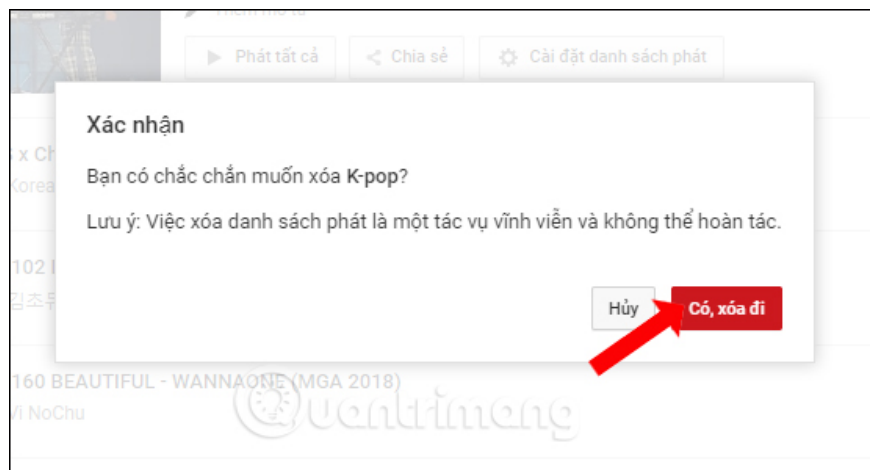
Thêm mô tả

Phát tất cả
Chia sẻ
Cài đặt danh sách phát

x Ch
Korea

102
김조

Xác nhận

Bạn có chắc chắn muốn xóa K-pop?

Lưu ý: Việc xóa danh sách phát là một tác vụ vĩnh viễn và không thể hoàn tác.

Hủy
Có, xóa đi

160 BEAUTIFUL - WANNAONE (MGA 2018)
Vi NoChu

Quantrimang